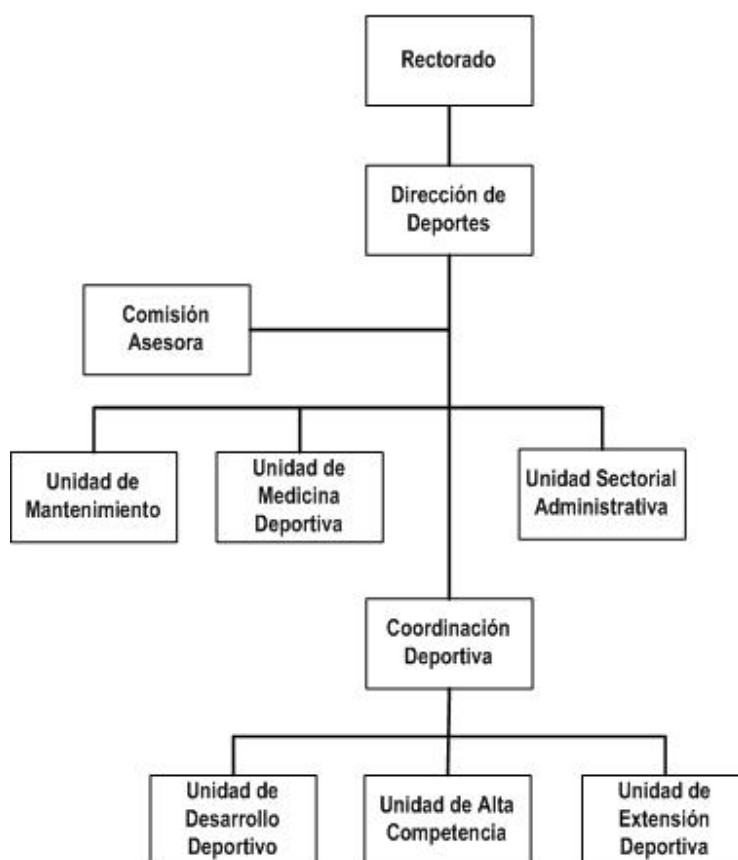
Rectorado

Dirección de Deportes

Comisión Asesora

Unidad de Mantenimiento

Unidad de Medicina Deportiva

Unidad Sectorial Administrativa

Coordinación Deportiva

Unidad de Desarrollo Deportivo

Unidad de Alta Competencia

Unidad de Extensión Deportiva